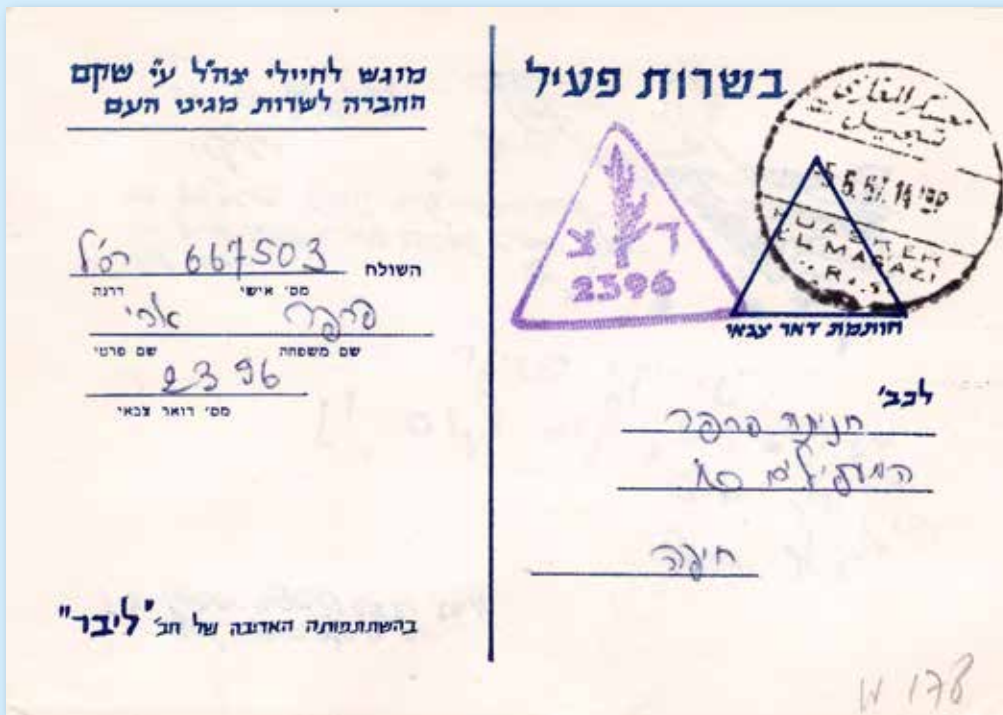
מוגש לחיילי צה"ל ע"י שקם
החברה לשרות מגיני העם

השולח 667503 רס"ל
מס' אישי דרגה
פרפר אלי
שם משפחה שם פרטי
2396
מס' דואר צבאי

בהשתתפותה האדיבה של חב' "ליבר"

בשרות פעיל

צ ד
2396

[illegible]
5.6.57. 14
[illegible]

חותמת דאר צבאי

לכב'
חניתה פרפר
המתילים 8
חיפה

W 178